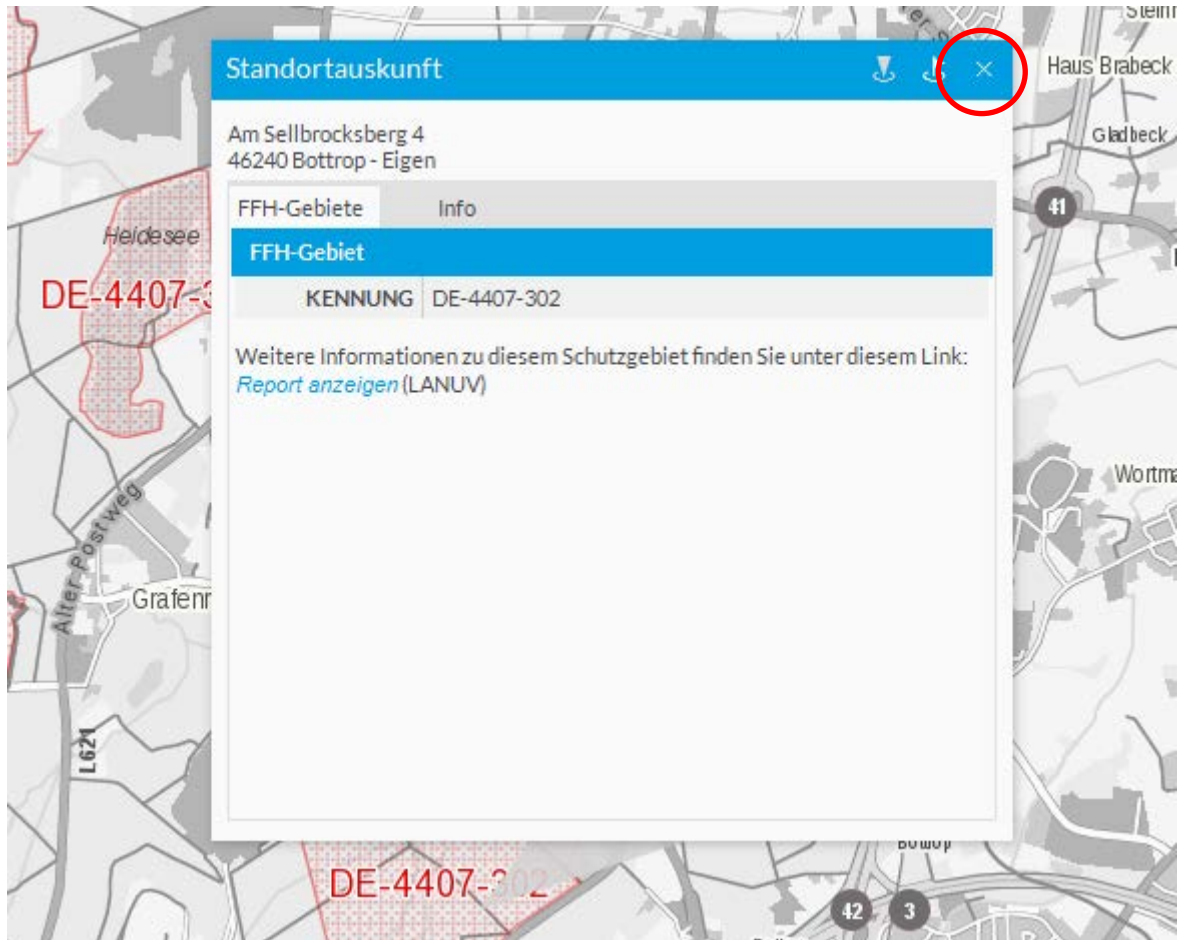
Standortauskunft

×

Am Sellbrocksberg 4
46240 Bottrop - Eigen

FFH-Gebiete

Info

FFH-Gebiet

| KENNUNG | DE-4407-302 |
|---|---|

Weitere Informationen zu diesem Schutzgebiet finden Sie unter diesem Link: Report anzeigen (LANUV)

Haus Brabeck

Gladbeck

41

Heidesee

DE-4407-3

Alter Postweg

Grafenn

L621

Wortma

DE-4407-302

Bottrop

42

3